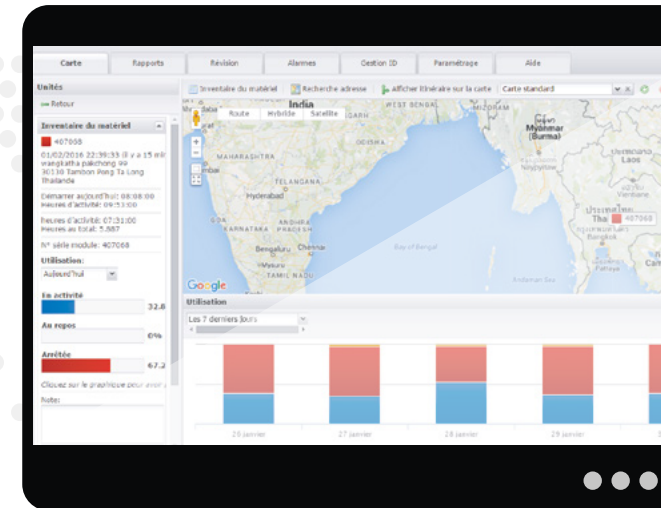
Carte | Rapports | Révision | Alarmes | Gestion ID | Paramétrage | Aide

Unités
Retour
Inventaire du matériel
407068
01/02/2016 22:39:33 (il y a 15 min)
wangkatha pakchong 99
30130 Tambon Pong Ta Long
Thaïlande
Démarrer aujourd'hui: 08:08:00
Heures d'activité: 09:53:00
Heures d'activité: 07:31:00
Heures au total: 5.887
N° série module: 407068
Utilisation:
Aujourd'hui
En activité
32.8
Au repos
0%
Arrêtée
67.2
Cliquez sur le graphique pour avoir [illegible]
Note:

Inventaire du matériel | Recherche adresse | Afficher itinéraire sur la carte | Carte standard
Route | Hybride | Satellite
India
WEST BENGAL
Myanmar (Burma)
MAHARASHTRA
ODISHA
TELANGANA
Hyderabad
GOA
KARNATAKA
ANDHRA PRADESH
Bengaluru
Chennai
Mysuru
TAMIL NADU
Bay of Bengal
Andaman Sea
Laos
Thailand
407068
Bangkok
Pattaya
Google

Utilisation
Les 7 derniers jours
26 janvier | 27 janvier | 28 janvier | 29 janvier